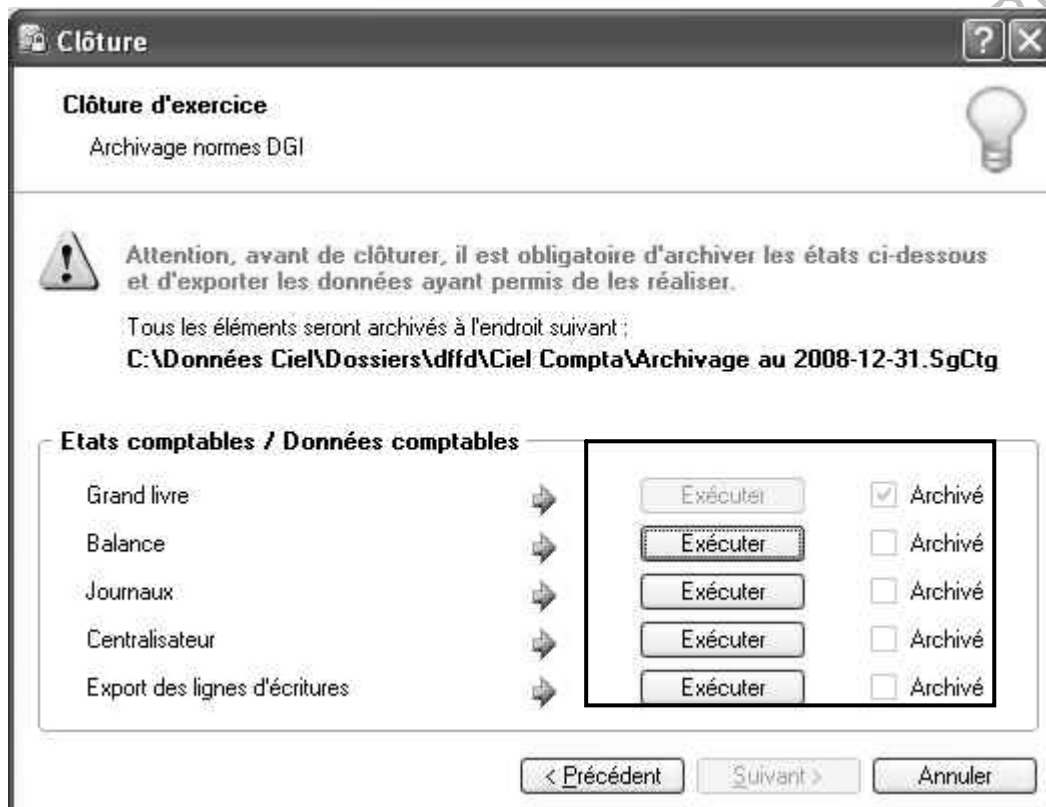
Clôture

Clôture d'exercice

Archivage normes DGI

Attention, avant de clôturer, il est obligatoire d'archiver les états ci-dessous et d'exporter les données ayant permis de les réaliser.

Tous les éléments seront archivés à l'endroit suivant :
C:\Données Ciel\Dossiers\dffd\Ciel Compta\Archivage au 2008-12-31.SgCtg

Etats comptables / Données comptables

Grand livre Exécuter Archivé
Balance Exécuter Archivé
Journaux Exécuter Archivé
Centralisateur Exécuter Archivé
Export des lignes d'écritures Exécuter Archivé

< Précédent Suivant > Annuler